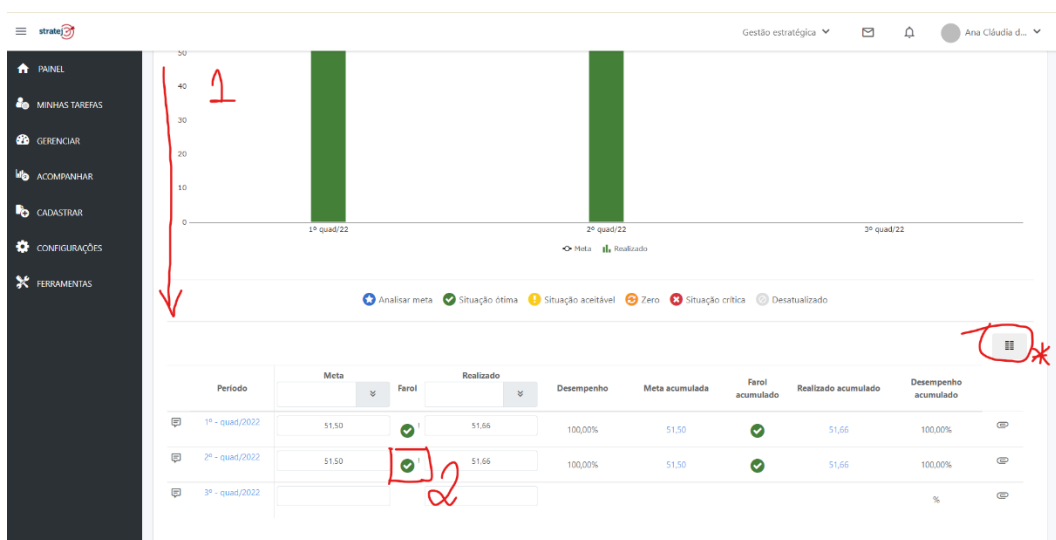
stratej

Gestão estratégica

Ana Cláudia d...

PAINEL
MINHAS TAREFAS
GERENCIAR
ACOMPANHAR
CADASTRAR
CONFIGURAÇÕES
FERRAMENTAS

50
40
30
20
10
0

1

1º quad/22
2º quad/22
3º quad/22

Meta Realizado

Analisar meta Situação ótima Situação aceitável Zero Situação crítica Desatualizado

*

| Período | Meta | Farol | Realizado | Desempenho | Meta acumulada | Farol acumulado | Realizado acumulado | Desempenho acumulado | |
|---|---|---|---|---|---|---|---|---|---|
| 1º - quad/2022 | 51,50 | ! | 51,66 | 100,00% | 51,50 | | 51,66 | 100,00% | |
| 2º - quad/2022 | 51,50 | ! | 51,66 | 100,00% | 51,50 | | 51,66 | 100,00% | |
| 3º - quad/2022 | | | | | | | | % | |

2